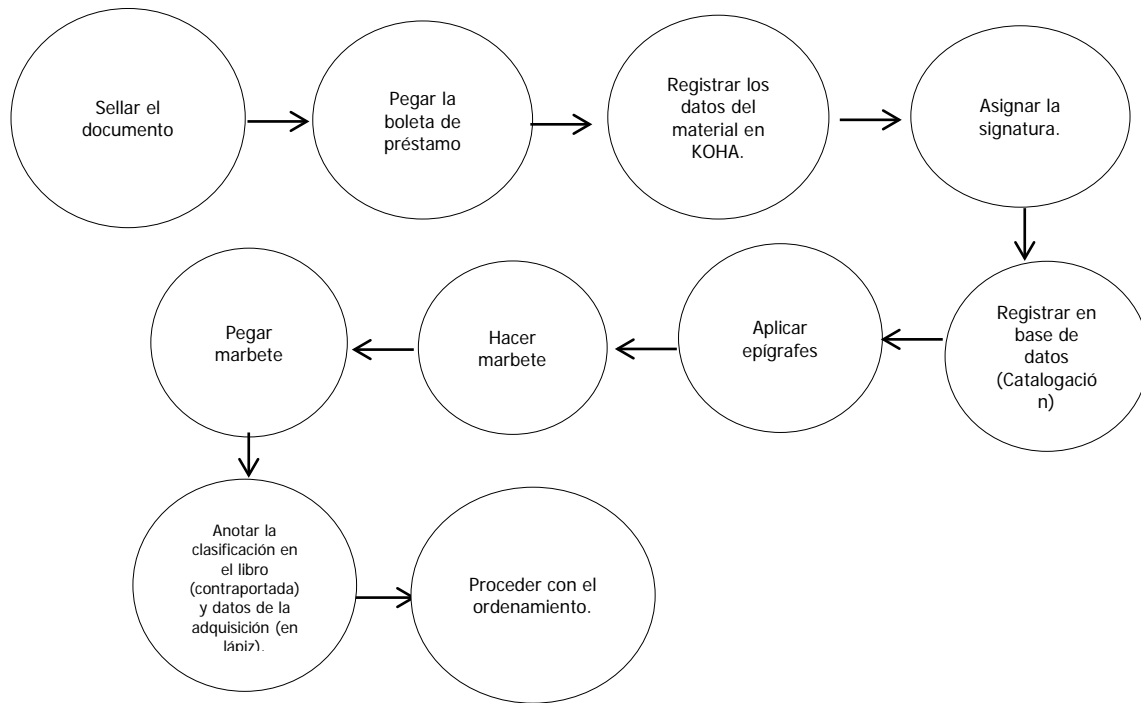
Sellar el documento

Pegar la boleta de préstamo

Registrar los datos del material en KOHA.

Asignar la signatura.

Registrar en base de datos (Catalogació n)

Aplicar epígrafes

Hacer marbete

Pegar marbete

Anotar la clasificación en el libro (contraportada) y datos de la adquisición (en lápiz).

Proceder con el ordenamiento.